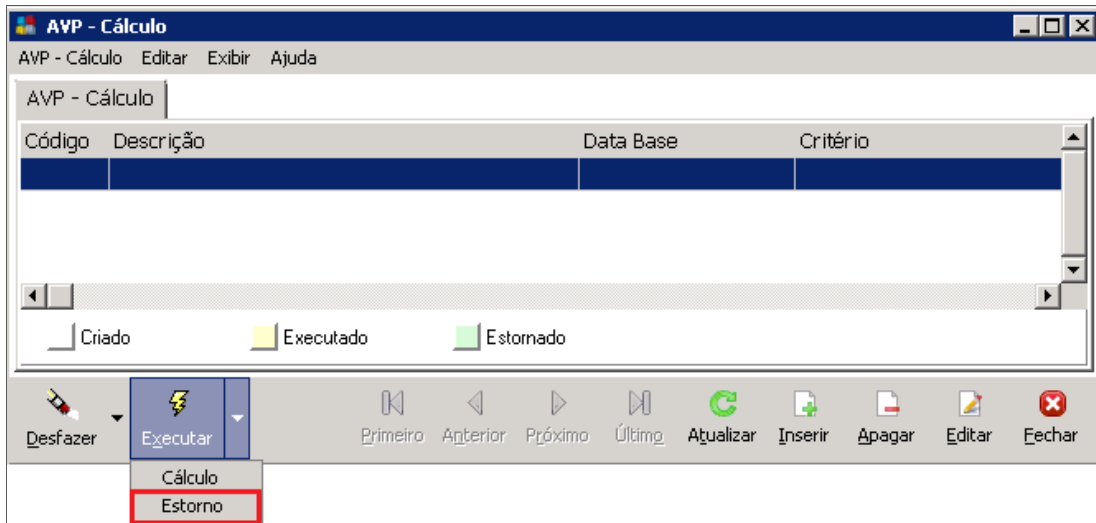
AVP - Cálculo

AVP - Cálculo Editar Exibir Ajuda

AVP - Cálculo

| Código | Descrição | Data Base | Critério |
|---|---|---|---|
| | | | |

Criado Executado Estornado

Desfazer Executar Primeiro Anterior Próximo Último Atualizar Inserir Apagar Editar Fechar

Cálculo
Estorno